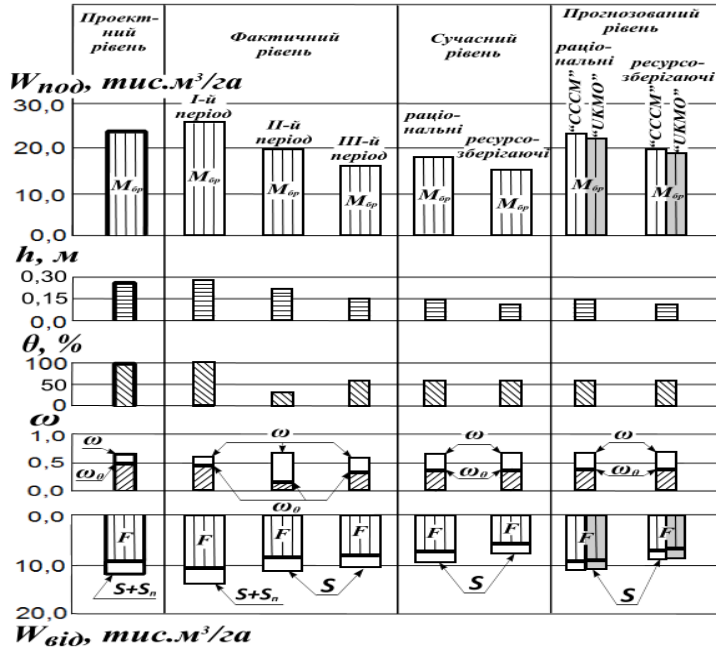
Проектний рівень

Фактичний рівень

Сучасний рівень

Прогнозований рівень

раціональні

ресурсозберігаючі

$W_{под}$, тис.м³/га

30,0

20,0

10,0

0,0

І-й період

ІІ-й період

ІІІ-й період

раціональні

ресурсозберігаючі

"СССМ"

"UKMO"

"СССМ"

"UKMO"

$M_{бр}$

$M_{бр}$

$M_{бр}$

$M_{бр}$

$M_{бр}$

$M_{бр}$

$M_{бр}$

$M_{бр}$

h, м

0,30

0,15

0,0

θ, %

100

50

0,0

ω

1,0

0,5

0,0

ω

$ω_0$

ω

$ω_0$

ω

$ω_0$

ω

$ω_0$

0,0

10,0

20,0

F

F

F

F

F

F

F

F

$S+S_п$

$S+S_п$

S

S

S

$W_{від}$, тис.м³/га